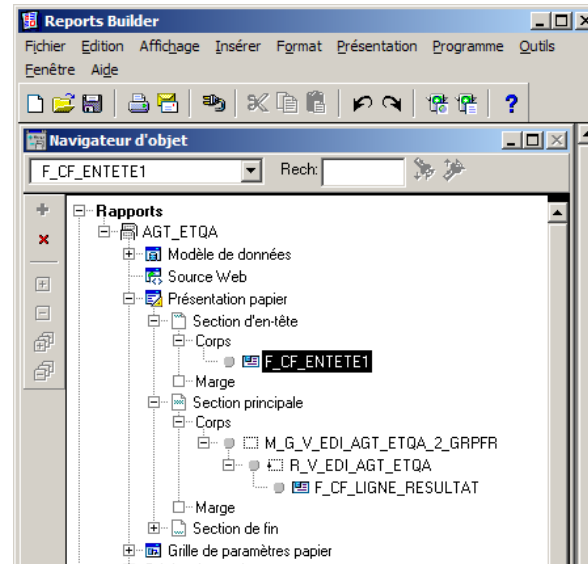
Reports Builder

Fichier Edition Affichage Insérer Format Présentation Programme Outils Fenêtre Aide

Navigateur d'objet

F_CF_ENTETE1

Rech:

Rapports
AGT_ETQA
Modèle de données
Source Web
Présentation papier
Section d'en-tête
Corps
F_CF_ENTETE1
Marge
Section principale
Corps
M_G_V_EDI_AGT_ETQA_2_GRPFR
R_V_EDI_AGT_ETQA
F_CF_LIGNE_RESULTAT
Marge
Section de fin
Grille de paramètres papier